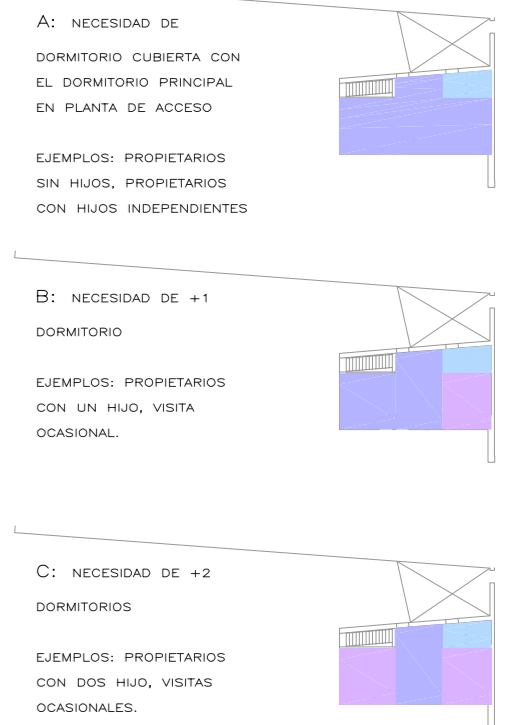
A: NECESIDAD DE DORMITORIO CUBIERTA CON EL DORMITORIO PRINCIPAL EN PLANTA DE ACCESO

EJEMPLOS: PROPIETARIOS SIN HIJOS, PROPIETARIOS CON HIJOS INDEPENDIENTES

B: NECESIDAD DE +1 DORMITORIO

EJEMPLOS: PROPIETARIOS CON UN HIJO, VISITA OCASIONAL.

C: NECESIDAD DE +2 DORMITORIOS

EJEMPLOS: PROPIETARIOS CON DOS HIJO, VISITAS OCASIONALES.